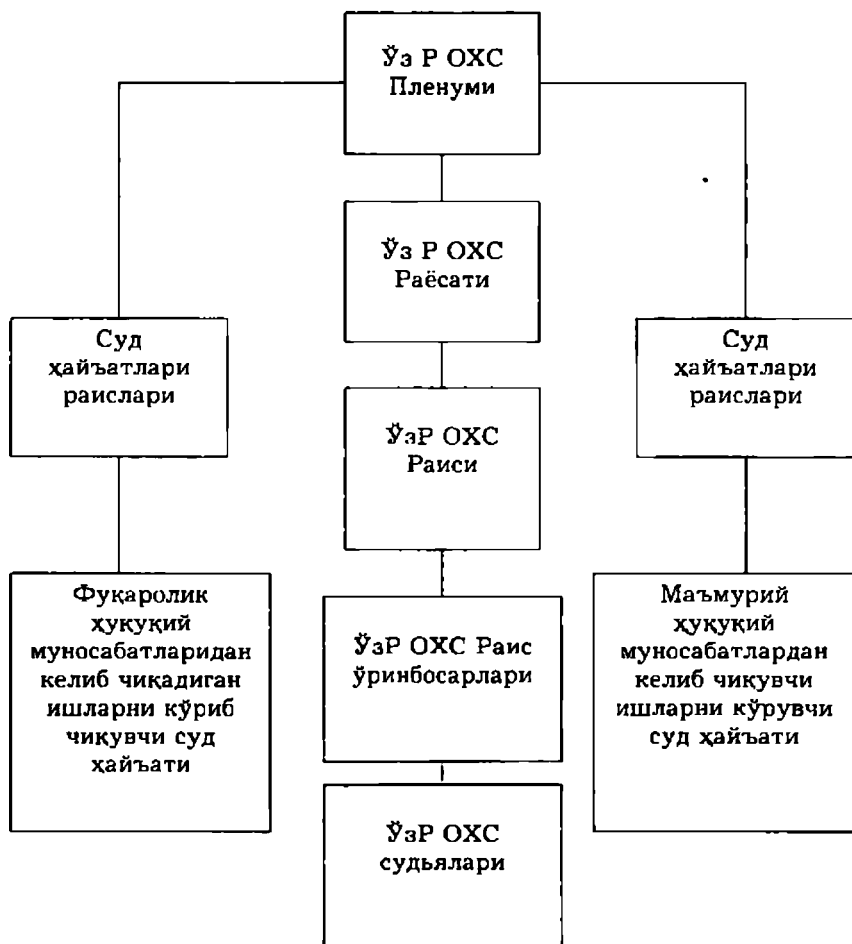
Ўз Р ОХС Пленуми

Ўз Р ОХС Раёсати

Суд ҳайъатлари раислари

Суд ҳайъатлари раислари

ЎзР ОХС Раиси

Фуқаролик ҳуқуқий муносабатларидан келиб чиқадиган ишларни кўриб чиқувчи суд ҳайъати

ЎзР ОХС Раис ўринбосарлари

Маъмурий ҳуқуқий муносабатлардан келиб чиқувчи ишларни кўрувчи суд ҳайъати

ЎзР ОХС судьялари